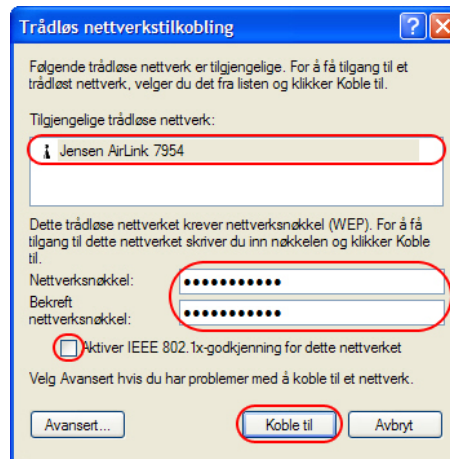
Trådløs nettverkstilkobling

Følgende trådløse nettverk er tilgjengelige. For å få tilgang til et trådløst nettverk, velger du det fra listen og klikker Koble til.

Tilgjengelige trådløse nettverk:

Jensen AirLink 7954

Dette trådløse nettverket krever nettverksnøkkel (WEP). For å få tilgang til dette nettverket skriver du inn nøkkelen og klikker Koble til.

Nettverksnøkkel: ●●●●●●●●●●●

Bekreft nettverksnøkkel: ●●●●●●●●●●●

Aktiver IEEE 802.1x-godkjenning for dette nettverket

Velg Avansert hvis du har problemer med å koble til et nettverk.

Avansert...

Koble til

Avbryt